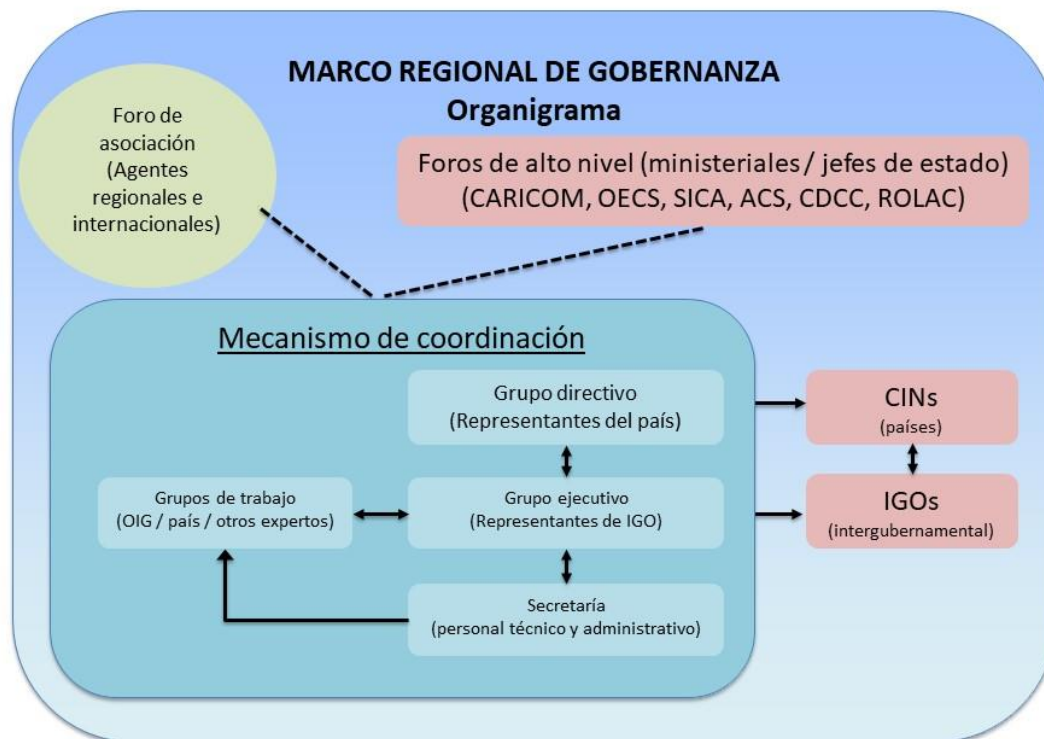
MARCO REGIONAL DE GOBERNANZA
Organigrama

Foro de asociación (Agentes regionales e internacionales)

Foros de alto nivel (ministeriales / jefes de estado)
(CARICOM, OECS, SICA, ACS, CDCC, ROLAC)

Mecanismo de coordinación

Grupo directivo
(Representantes del país)

Grupos de trabajo
(OIG / país / otros expertos)

Grupo ejecutivo
(Representantes de IGO)

Secretaría
(personal técnico y administrativo)

CINs
(países)

IGOs
(intergubernamental)